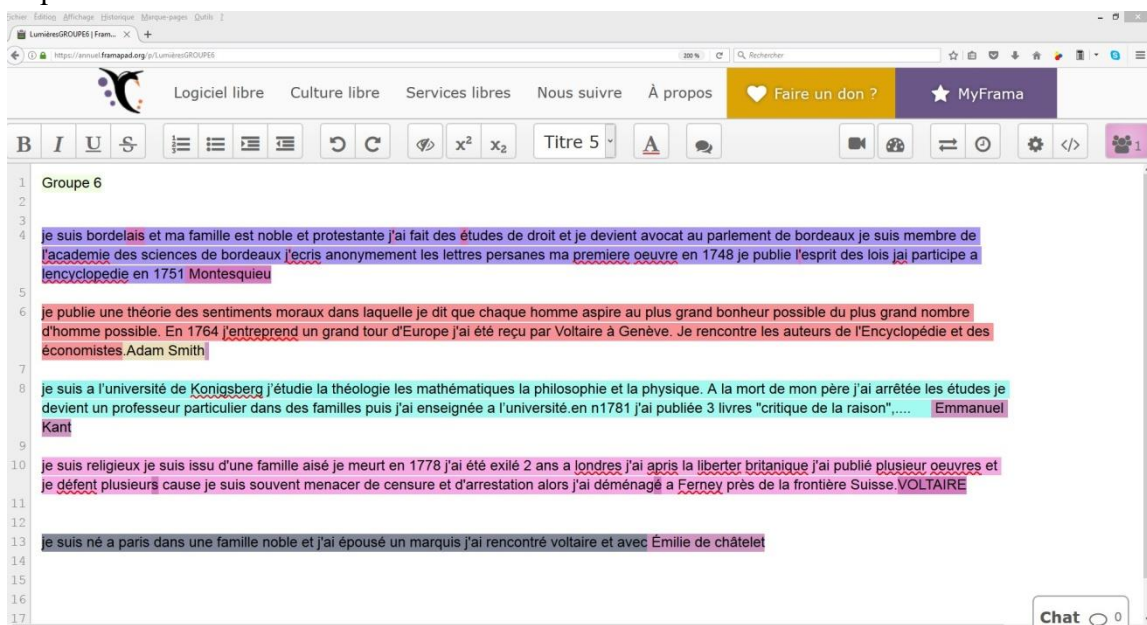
Fichier Édition Affichage Historique Marque-pages Outils ?

LumièresGROUPE6 | Fram... × +

https://annuel.framapad.org/p/LumièresGROUPE6 200% Rechercher

Logiciel libre Culture libre Services libres Nous suivre À propos Faire un don ? MyFrama

B I U S Titre 5 A

1 Groupe 6
2
3
4 je suis bordelais et ma famille est noble et protestante j'ai fait des études de droit et je devient avocat au parlement de bordeaux je suis membre de l'academie des sciences de bordeaux j'ecris anonymement les lettres persanes ma premiere oeuvre en 1748 je publie l'esprit des lois jai participe a lencyclopedie en 1751 Montesquieu
5
6 je publie une théorie des sentiments moraux dans laquelle je dit que chaque homme aspire au plus grand bonheur possible du plus grand nombre d'homme possible. En 1764 j'entreprend un grand tour d'Europe j'ai été reçu par Voltaire à Genève. Je rencontre les auteurs de l'Encyclopédie et des économistes.Adam Smith
7
8 je suis a l'université de Konigsberg j'étudie la théologie les mathématiques la philosophie et la physique. A la mort de mon père j'ai arrêtée les études je devient un professeur particulier dans des familles puis j'ai enseignée a l'université.en n1781 j'ai publiée 3 livres "critique de la raison",.... Emmanuel Kant
9
10 je suis religieux je suis issu d'une famille aisé je meurt en 1778 j'ai été exilé 2 ans a londres j'ai apris la liberter britanique j'ai publié plusieur oeuvres et je défent plusieurs cause je suis souvent menacer de censure et d'arrestation alors j'ai déménagé a Ferney près de la frontière Suisse.VOLTAIRE
11
12
13 je suis né a paris dans une famille noble et j'ai épousé un marquis j'ai rencontré voltaire et avec Émilie de châtelet
14
15
16
17

Chat 0